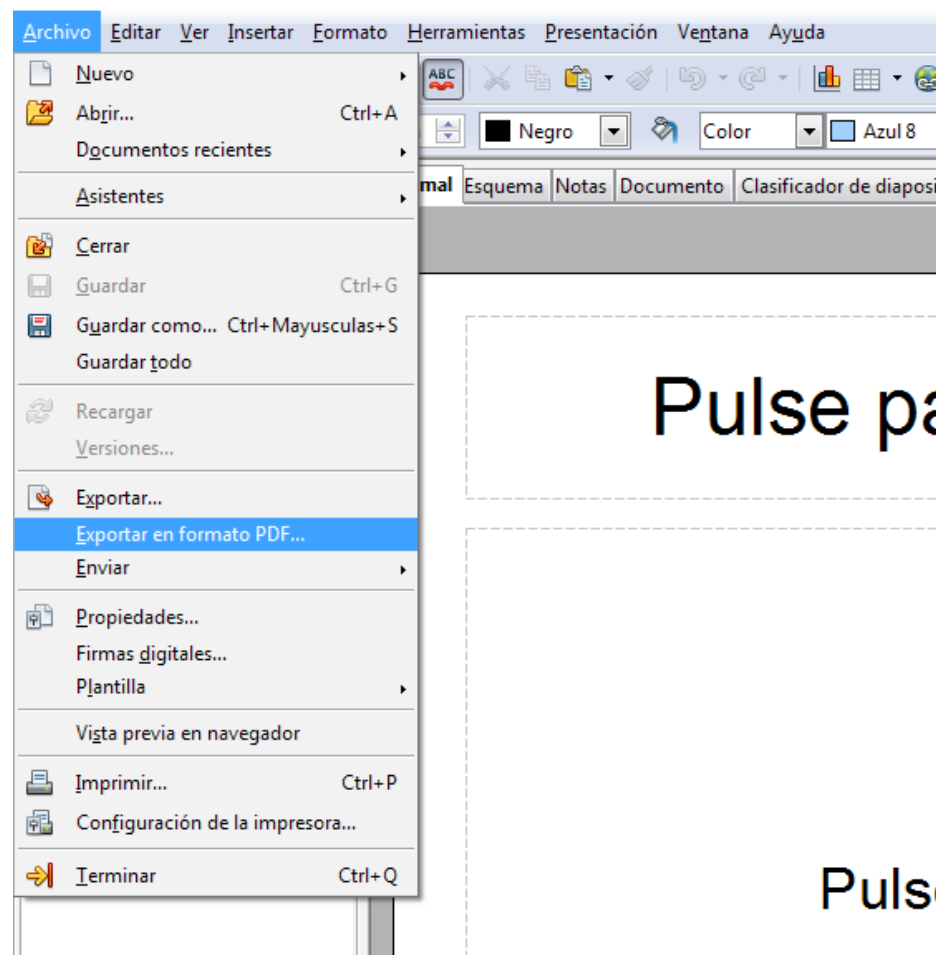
Archivo Editar Ver Insertar Formato Herramientas Presentación Ventana Ayuda

Nuevo
Abrir... Ctrl+A
Documentos recientes
Asistentes
Cerrar
Guardar Ctrl+G
Guardar como... Ctrl+Mayusculas+S
Guardar todo
Recargar
Versiones...
Exportar...
Exportar en formato PDF...
Enviar
Propiedades...
Firmas digitales...
Plantilla
Vista previa en navegador
Imprimir... Ctrl+P
Configuración de la impresora...
Terminar Ctrl+Q

ABC
Negro
Color
Azul 8
mal Esquema Notas Documento Clasificador de diaposi

Pulse pa

Puls